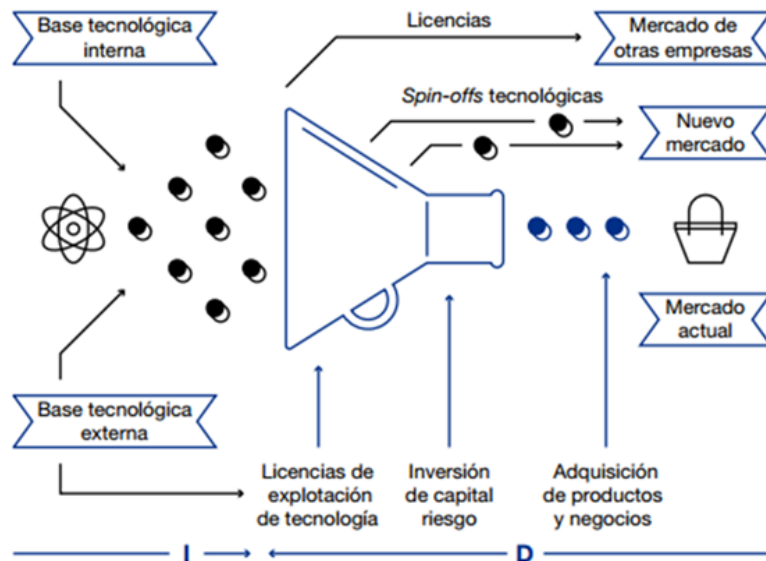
Base tecnológica interna

Licencias

Mercado de otras empresas

Spin-offs tecnológicas

Nuevo mercado

Mercado actual

Base tecnológica externa

Licencias de explotación de tecnología

Inversión de capital riesgo

Adquisición de productos y negocios

I

D